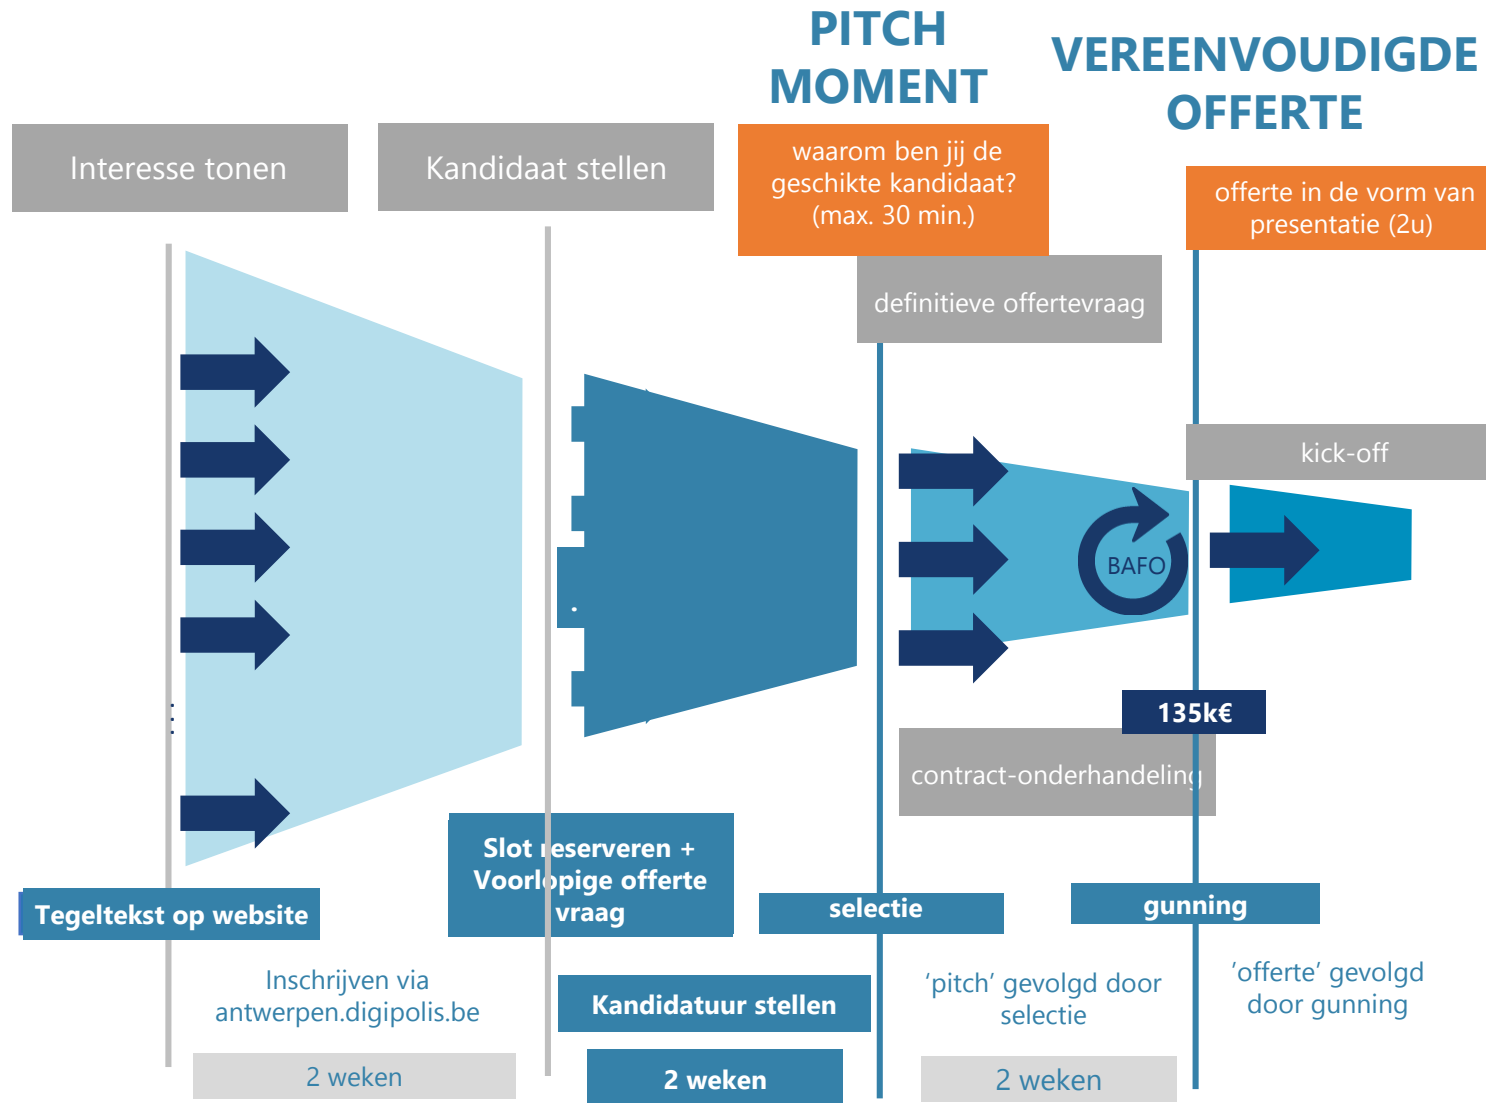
PITCH MOMENT

VEREENVOUDIGDE OFFERTE

Interesse tonen

Kandidaat stellen

waarom ben jij de geschikte kandidaat? (max. 30 min.)

offerte in de vorm van presentatie (2u)

definitieve offertevraag

kick-off

BAFO

135k€

contract-onderhandeling

Slot reserveren + Voorlopige offerte vraag

Tegeltekst op website

selectie

gunning

Inschrijven via antwerpen.digipolis.be

Kandidatuur stellen

'pitch' gevolgd door selectie

'offerte' gevolgd door gunning

2 weken

2 weken

2 weken